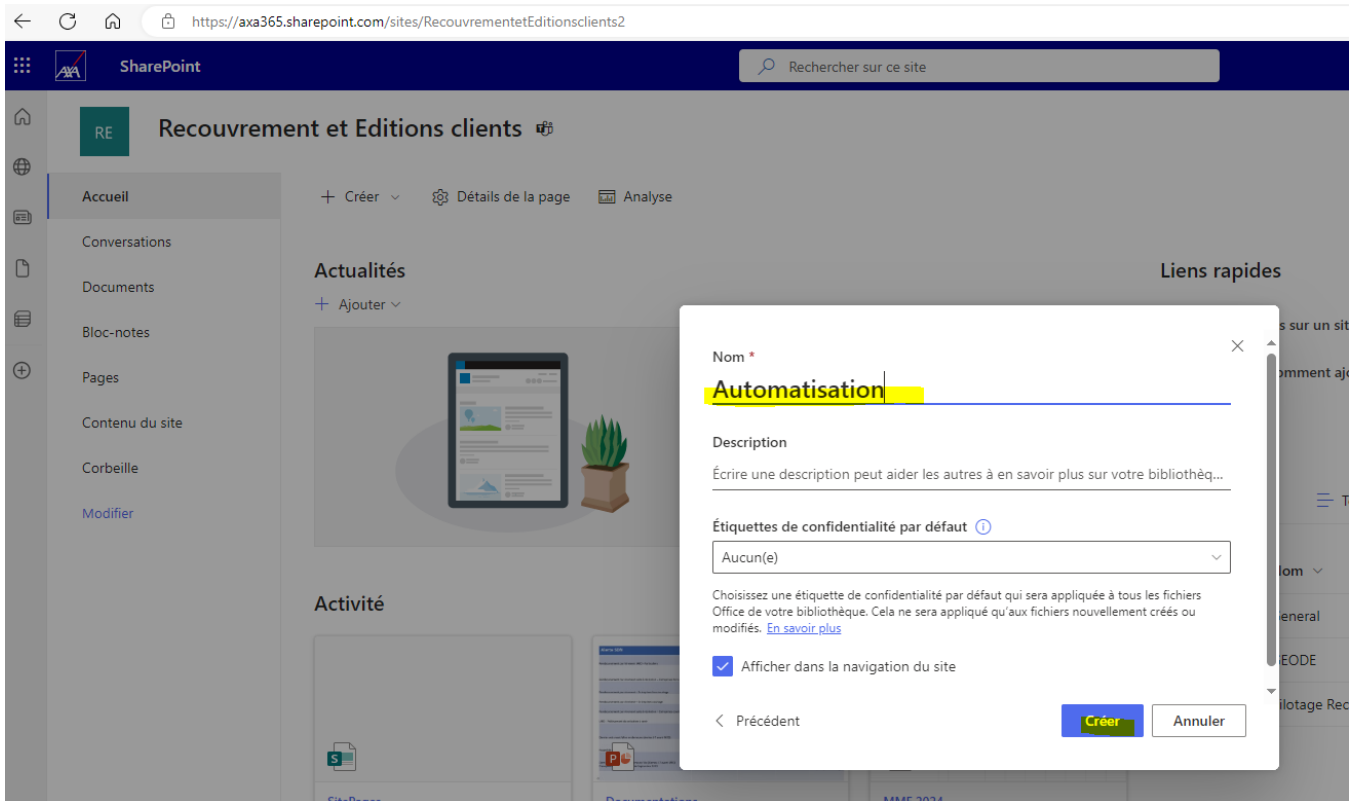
https://axa365.sharepoint.com/sites/RecouvrementetEditionsclients2

SharePoint

Rechercher sur ce site

RE

Recouvrement et Editions clients

Accueil

Conversations

Documents

Bloc-notes

Pages

Contenu du site

Corbeille

Modifier

+ Créer

Détails de la page

Analyse

Actualités

+ Ajouter

Activité

Liens rapides

s sur un sit

omment aj

lom

eneral

EODE

ilotage Rec

Nom *

Automatisation

Description

Écrire une description peut aider les autres à en savoir plus sur votre bibliothèq...

Étiquettes de confidentialité par défaut

Aucun(e)

Choisissez une étiquette de confidentialité par défaut qui sera appliquée à tous les fichiers Office de votre bibliothèque. Cela ne sera appliqué qu'aux fichiers nouvellement créés ou modifiés. En savoir plus

Afficher dans la navigation du site

Précédent

Créer

Annuler

SitePages

Documentation

MME 2024